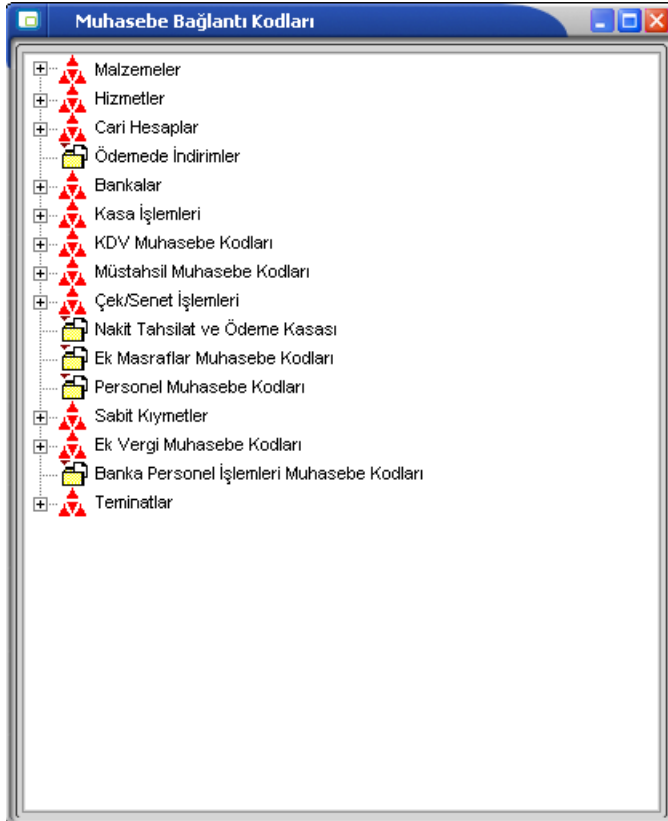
Muhasebe Bağlantı Kodları

Malzemeler
Hizmetler
Cari Hesaplar
Ödemede İndirimler
Bankalar
Kasa İşlemleri
KDV Muhasebe Kodları
Müstahsil Muhasebe Kodları
Çek/Senet İşlemleri
Nakit Tahsilat ve Ödeme Kasası
Ek Masraflar Muhasebe Kodları
Personel Muhasebe Kodları
Sabit Kıymetler
Ek Vergi Muhasebe Kodları
Banka Personel İşlemleri Muhasebe Kodları
Teminatlar